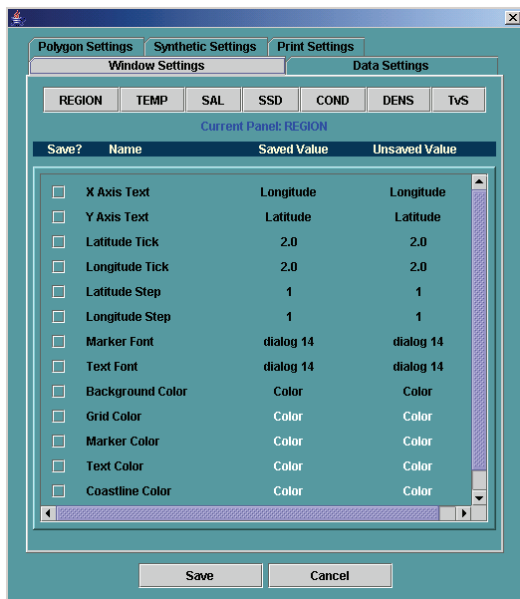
Polygon Settings | Synthetic Settings | Print Settings
Window Settings | Data Settings

REGION | TEMP | SAL | SSD | COND | DENS | TvS

Current Panel: REGION

| Save? | Name | Saved Value | Unsaved Value |
|---|---|---|---|
| | X Axis Text | Longitude | Longitude |
| | Y Axis Text | Latitude | Latitude |
| | Latitude Tick | 2.0 | 2.0 |
| | Longitude Tick | 2.0 | 2.0 |
| | Latitude Step | 1 | 1 |
| | Longitude Step | 1 | 1 |
| | Marker Font | dialog 14 | dialog 14 |
| | Text Font | dialog 14 | dialog 14 |
| | Background Color | Color | Color |
| | Grid Color | Color | Color |
| | Marker Color | Color | Color |
| | Text Color | Color | Color |
| | Coastline Color | Color | Color |

Save | Cancel